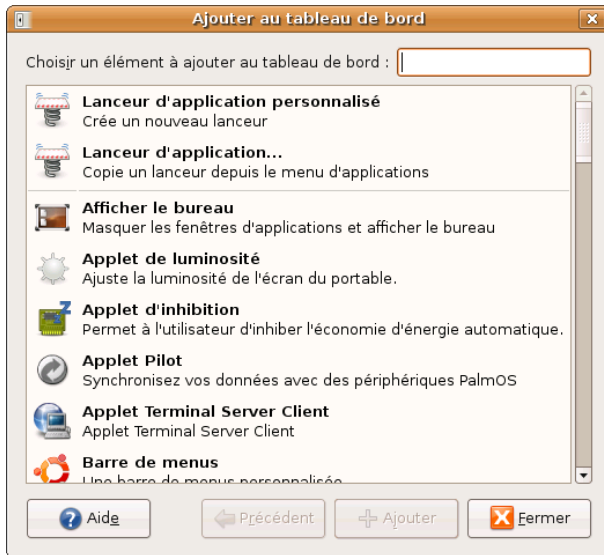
Ajouter au tableau de bord

Choisir un élément à ajouter au tableau de bord :

**Lanceur d'application personnalisé**
Crée un nouveau lanceur

**Lanceur d'application...**
Copie un lanceur depuis le menu d'applications

**Afficher le bureau**
Masquer les fenêtres d'applications et afficher le bureau

**Applet de luminosité**
Ajuste la luminosité de l'écran du portable.

**Applet d'inhibition**
Permet à l'utilisateur d'inhiber l'économie d'énergie automatique.

**Applet Pilot**
Synchronisez vos données avec des périphériques PalmOS

**Applet Terminal Server Client**
Applet Terminal Server Client

**Barre de menus**
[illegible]

Aide
Précédent
Ajouter
Fermer